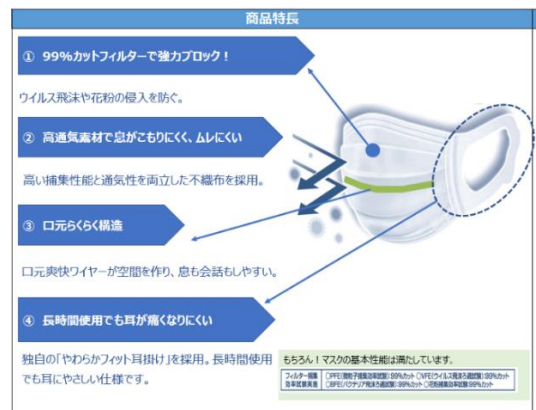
商品特長

① 99%カットフィルターで強力ブロック！

ウイルス飛沫や花粉の侵入を防ぐ。

② 高通気素材で息がこもりにくく、ムレにくい

高い捕集性能と通気性を両立した不織布を採用。

③ 口元らくらく構造

口元爽快ワイヤーが空間を作り、息も会話もしやすい。

④ 長時間使用でも耳が痛くなりにくい

独自の「やわらかフィット耳掛け」を採用。長時間使用でも耳にやさしい仕様です。

もちろん！マスクの基本性能は満たしています。

フィルター捕集効率試験実施 ○PFE(微粒子捕集効率試験)99%カット ○VFE(ウイルス飛沫ろ過試験)99%カット ○BFE(バクテリア飛沫ろ過試験)99%カット ○花粉捕集効率試験99%カット